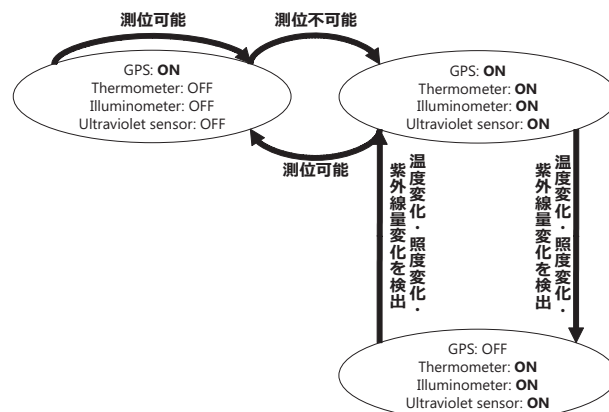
測位可能

測位不可能

GPS: **ON**
Thermometer: OFF
Illuminometer: OFF
Ultraviolet sensor: OFF

GPS: **ON**
Thermometer: **ON**
Illuminometer: **ON**
Ultraviolet sensor: **ON**

測位可能

温度変化・照度変化・紫外線量変化を検出

温度変化・照度変化・紫外線量変化を検出

GPS: OFF
Thermometer: **ON**
Illuminometer: **ON**
Ultraviolet sensor: **ON**